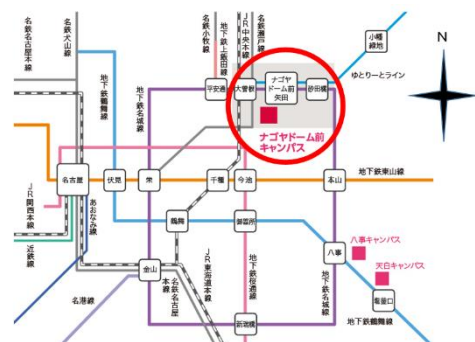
名鉄名古屋本線
名鉄犬山線
地下鉄鶴舞線
名鉄小牧線
地下鉄上飯田線
JR中央本線
名鉄瀬戸線
小幡緑地
ゆとりーとライン
N
平安通
大曽根
ナゴヤドーム前矢田
砂田橋
地下鉄名城線
ナゴヤドーム前キャンパス
名古屋
伏見
栄
千種
今池
本山
地下鉄東山線
JR関西本線
あおなみ線
近鉄線
鶴舞
御器所
八事
八事キャンパス
天白キャンパス
JR東海道本線
名鉄名古屋本線
地下鉄桜通線
地下鉄名城線
金山
塩釜口
名港線
新瑞橋
地下鉄鶴舞線